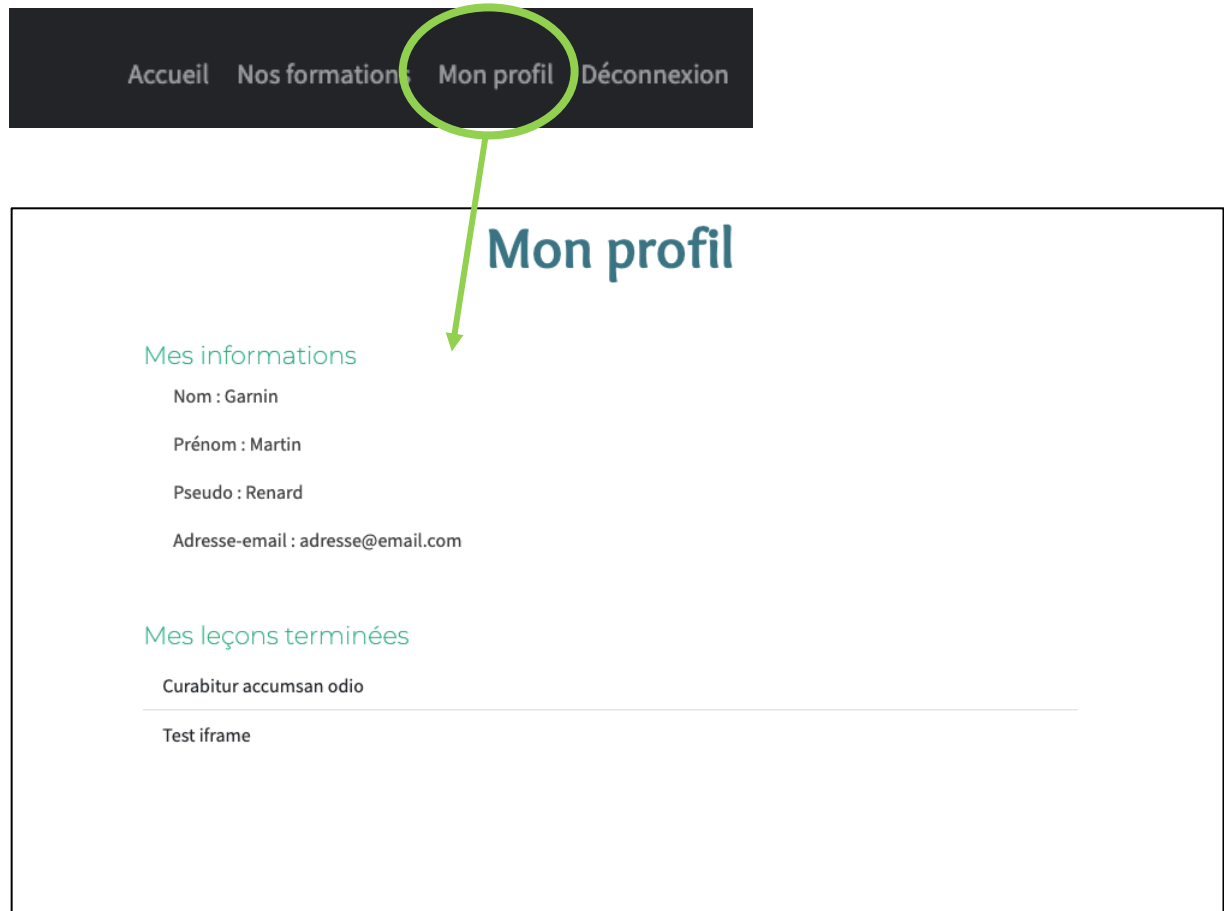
Accueil Nos formations Mon profil Déconnexion

Mon profil

Mes informations

Nom : Garnin

Prénom : Martin

Pseudo : Renard

Adresse-email : adresse@email.com

Mes leçons terminées

Curabitur accumsan odio

Test iframe